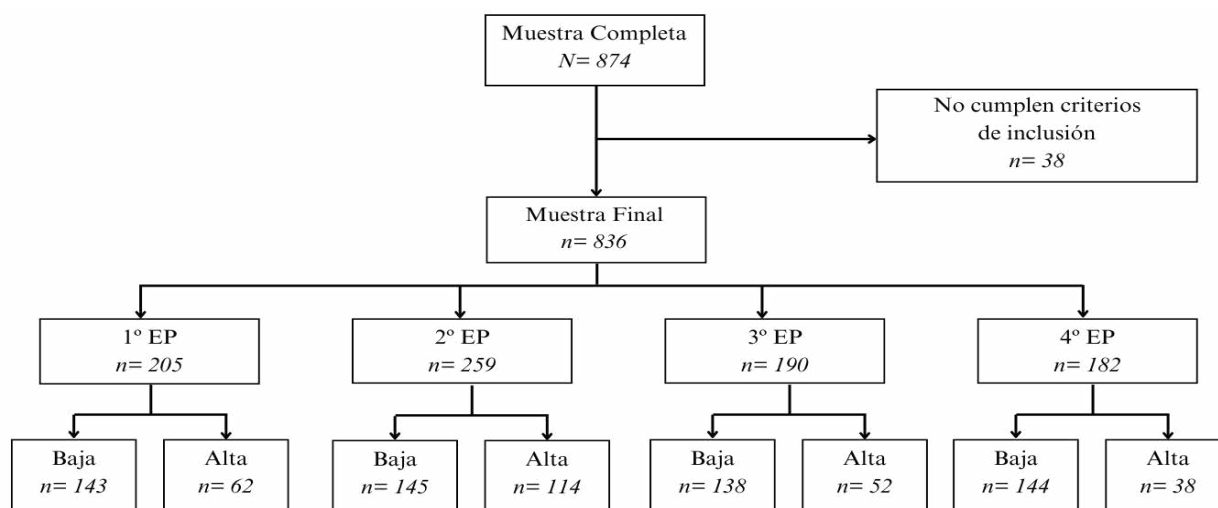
Muestra Completa
N= 874

No cumplen criterios de inclusión
n= 38

Muestra Final
n= 836

1º EP
n= 205

2º EP
n= 259

3º EP
n= 190

4º EP
n= 182

Baja
n= 143

Alta
n= 62

Baja
n= 145

Alta
n= 114

Baja
n= 138

Alta
n= 52

Baja
n= 144

Alta
n= 38